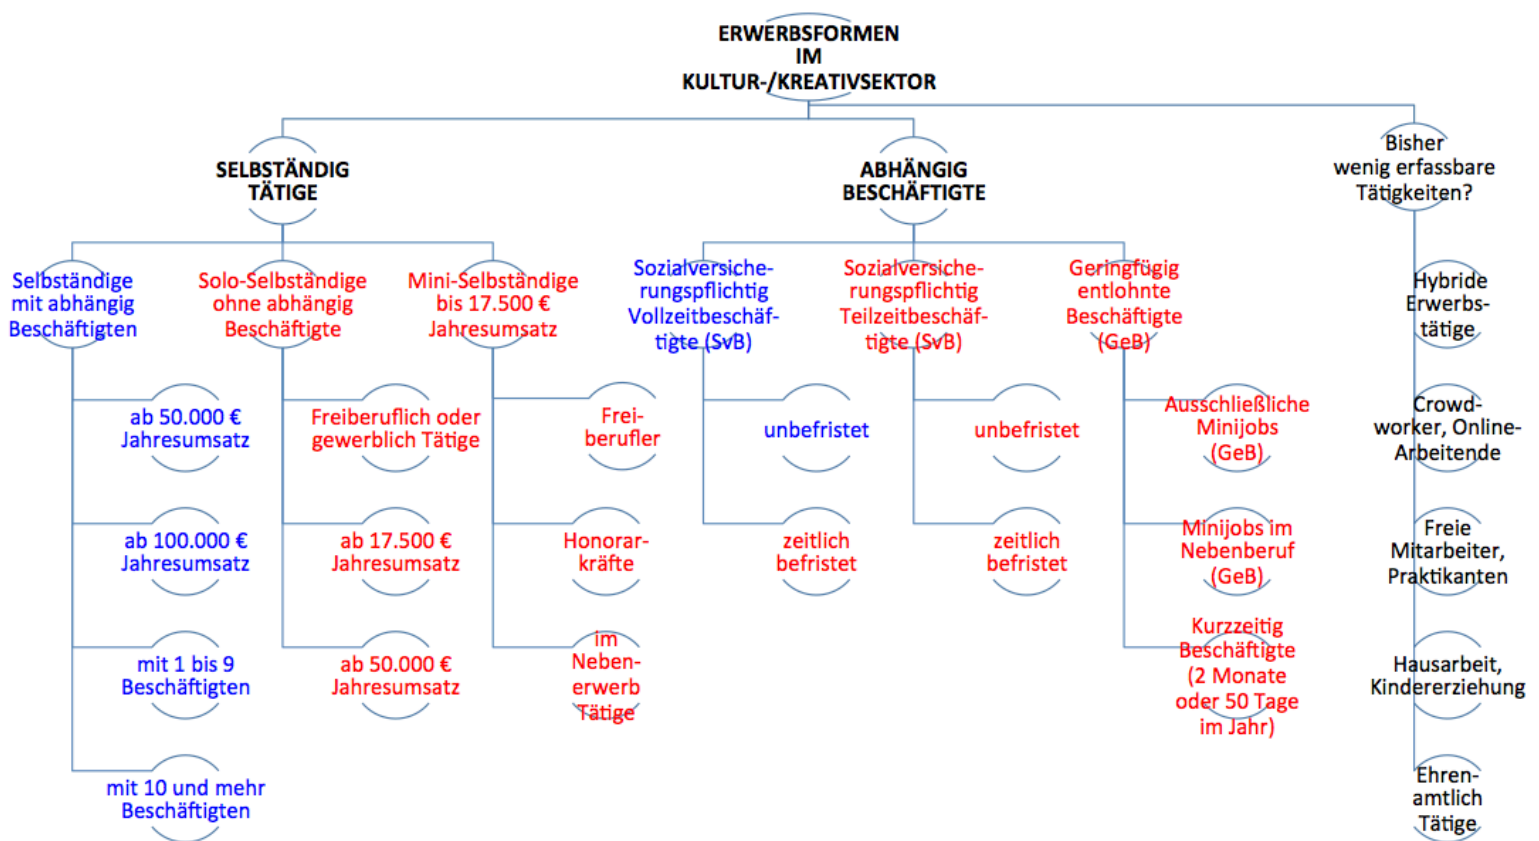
ERWERBSFORMEN IM KULTUR-/KREATIVSEKTOR

SELBSTÄNDIG TÄTIGE

ABHÄNGIG BESCHÄFTIGTE

Bisher wenig erfassbare Tätigkeiten?

Selbständige mit abhängig Beschäftigten

ab 50.000 € Jahresumsatz

ab 100.000 € Jahresumsatz

mit 1 bis 9 Beschäftigten

mit 10 und mehr Beschäftigten

Solo-Selbständige ohne abhängig Beschäftigte

Freiberuflich oder gewerblich Tätige

ab 17.500 € Jahresumsatz

ab 50.000 € Jahresumsatz

Mini-Selbständige bis 17.500 € Jahresumsatz

Freiberufler

Honorarkräfte

im Nebenerwerb Tätige

Sozialversicherungspflichtig Vollzeitbeschäftigte (SvB)

unbefristet

zeitlich befristet

Sozialversicherungspflichtig Teilzeitbeschäftigte (SvB)

unbefristet

zeitlich befristet

Geringfügig entlohnte Beschäftigte (GeB)

Ausschließliche Minijobs (GeB)

Minijobs im Nebenberuf (GeB)

Kurzzeitig Beschäftigte (2 Monate oder 50 Tage im Jahr)

Hybride Erwerbstätige

Crowdworker, Online-Arbeitende

Freie Mitarbeiter, Praktikanten

Hausarbeit, Kindererziehung

Ehrenamtlich Tätige